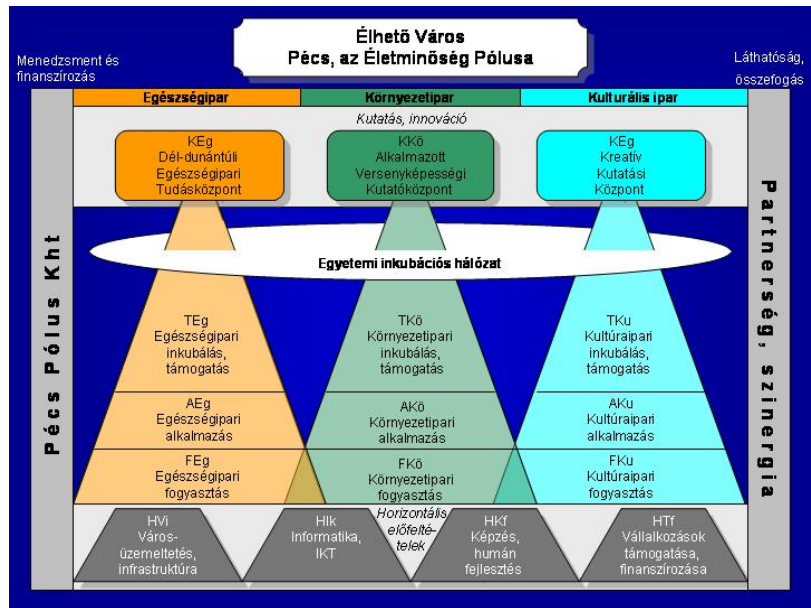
Élhető Város
Pécs, az Életminőség Pólusa

Menedzsment és finanszírozás

Láthatóság, összefogás

Egészségipar

Környezetipar

Kulturális ipar

Kutatás, innováció

KEg
Dél-dunántúli Egészségipari Tudásközpont

KKö
Alkalmazott Versenyképességi Kutatóközpont

KEg
Kreatív Kutatási Központ

Pécs Pólus Kht

Partnerség, szinergia

Egyetemi inkubációs hálózat

TEg
Egészségipari inkubálás, támogatás

TKö
Környezetipari inkubálás, támogatás

TKu
Kultúraipari inkubálás, támogatás

AEg
Egészségipari alkalmazás

AKö
Környezetipari alkalmazás

AKu
Kultúraipari alkalmazás

FEg
Egészségipari fogyasztás

FKö
Környezetipari fogyasztás

FKu
Kultúraipari fogyasztás

Horizontális előfeltételek

HVi
Városüzemeltetés, infrastruktúra

HIk
Informatika, IKT

HKf
Képzés, humán fejlesztés

HTf
Vállalkozások támogatása, finanszírozása